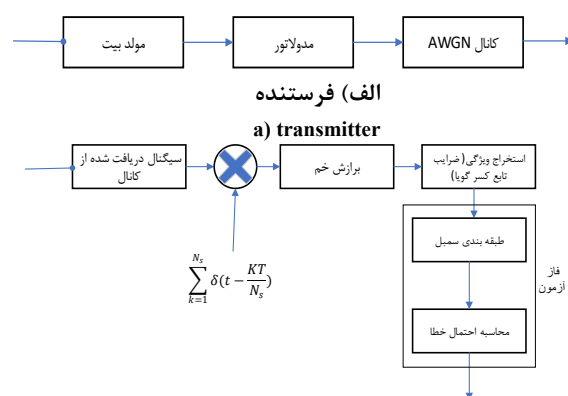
مولد بیت

مدولاتور

کانال AWGN

الف) فرستنده

a) transmitter

سیگنال دریافت شده از کانال

$\sum_{k=1}^{N_s} \delta(t - \frac{KT}{N_s})$

برازش خم

استخراج ویژگی(ضرایب تابع کسر گویا)

طبقه بندی سمبل

فاز آزمون

محاسبه احتمال خطا